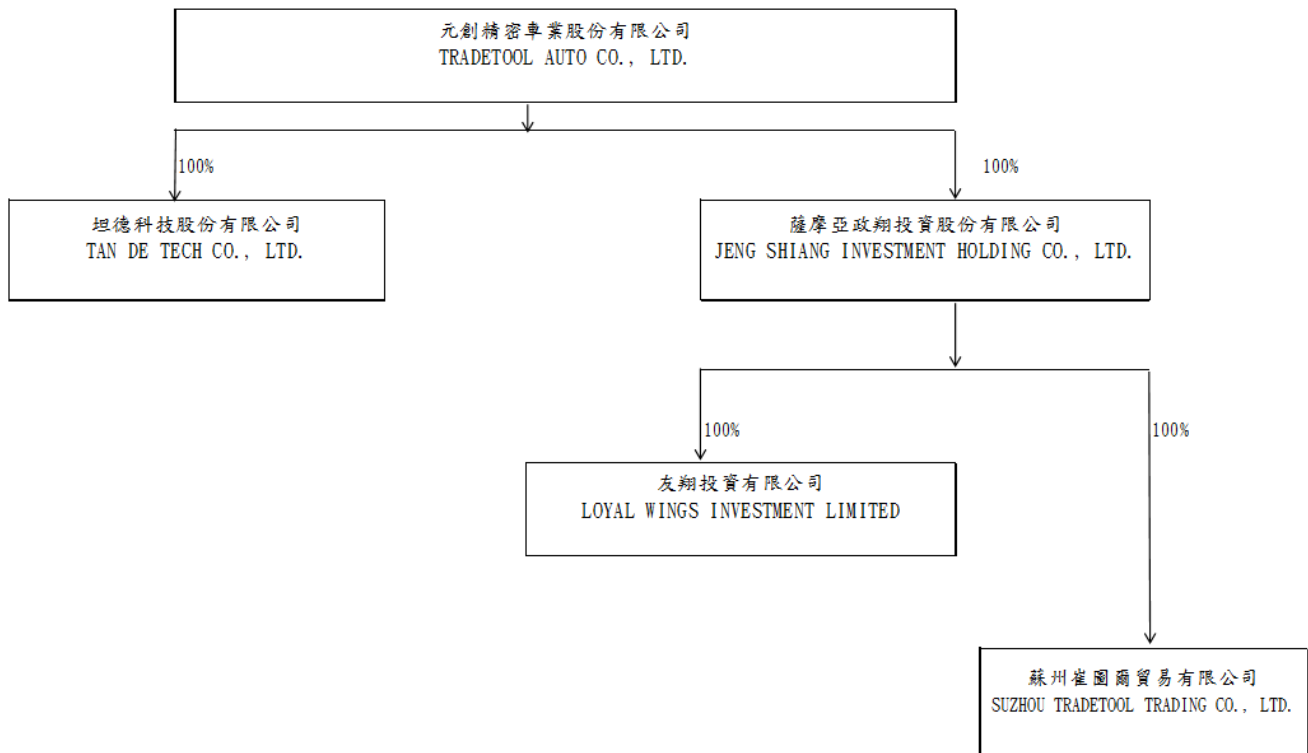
元創精密車業股份有限公司
TRADETOOL AUTO CO., LTD.

100%

坦德科技股份有限公司
TAN DE TECH CO., LTD.

100%

薩摩亞政翔投資股份有限公司
JENG SHIANG INVESTMENT HOLDING CO., LTD.

100%

友翔投資有限公司
LOYAL WINGS INVESTMENT LIMITED

100%

蘇州崔圖爾貿易有限公司
SUZHOU TRADETOOL TRADING CO., LTD.